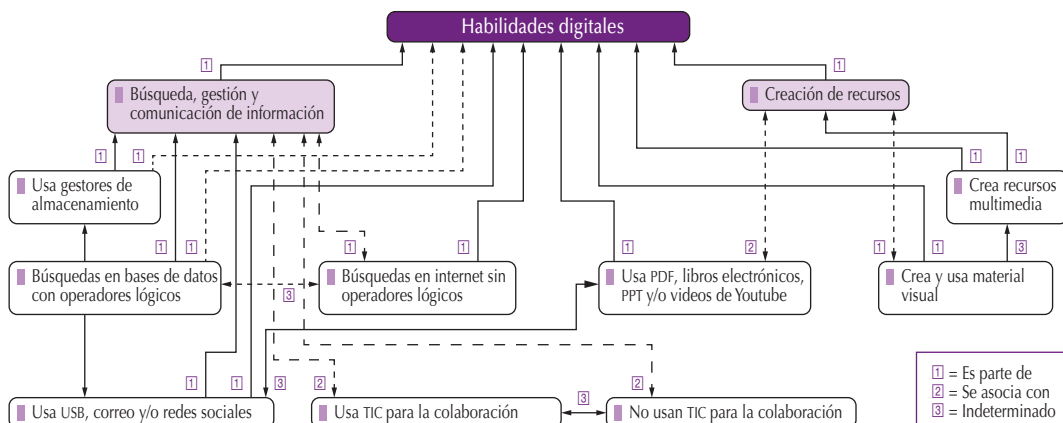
Habilidades digitales

1

1

Búsqueda, gestión y comunicación de información

Creación de recursos

1 1

1 1

Usa gestores de almacenamiento

Crea recursos multimedia

1 1

1

1

2

1 1 3

Búsquedas en bases de datos con operadores lógicos

Búsquedas en internet sin operadores lógicos

Usa PDF, libros electrónicos, PPT y/o videos de Youtube

Crea y usa material visual

3

1 1 3 2 2

3

Usa USB, correo y/o redes sociales

Usa TIC para la colaboración

No usan TIC para la colaboración

1 = Es parte de
2 = Se asocia con
3 = Indeterminado